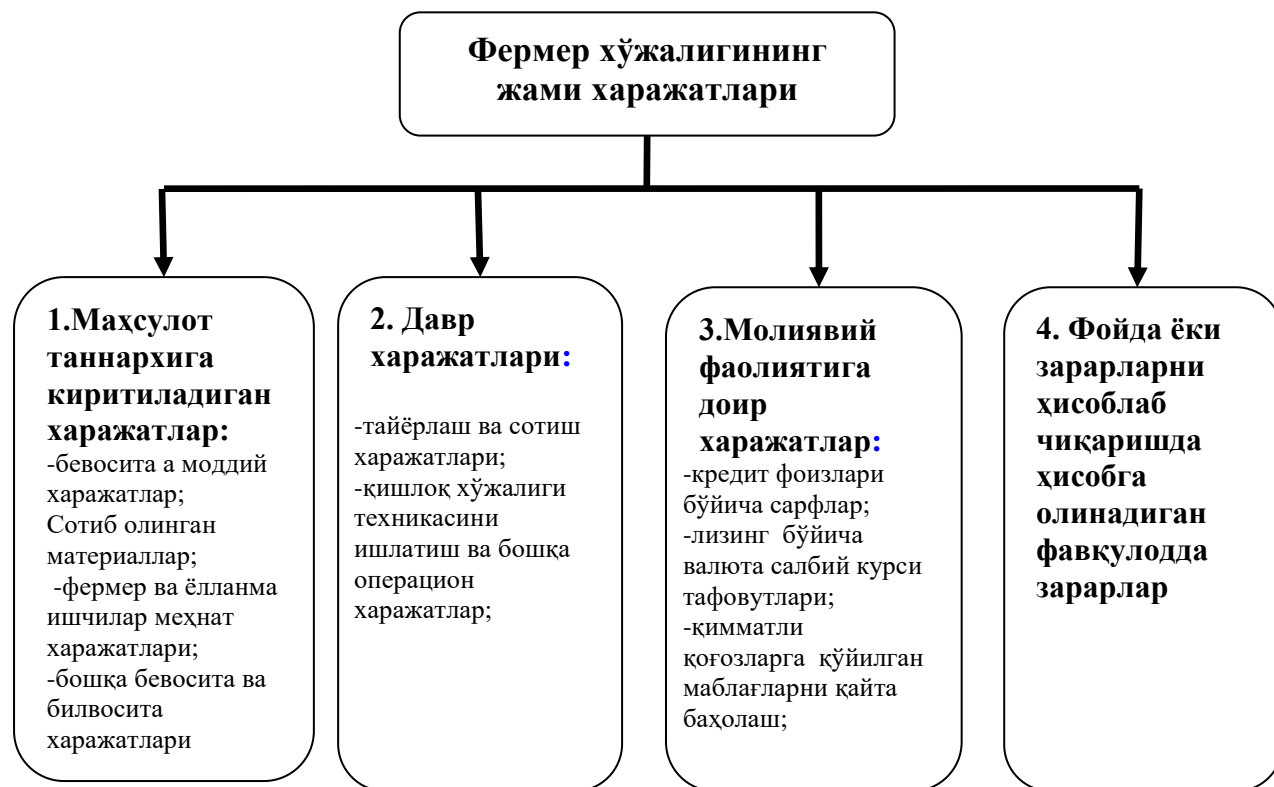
Фермер хўжалигининг жами харажатлари

1.Маҳсулот таннархига киритиладиган харажатлар:
-бевосита а моддий харажатлар;
Сотиб олинган материаллар;
-фермер ва ёлланма ишчилар меҳнат харажатлари;
-бошқа бевосита ва билвосита харажатлари

2. Давр харажатлари:
-тайёрлаш ва сотиш харажатлари;
-қишлоқ хўжалиги техникасини ишлатиш ва бошқа операцион харажатлар;

3.Молиявий фаолиятига доир харажатлар:
-кредит фоизлари бўйича сарфлар;
-лизинг бўйича валюта салбий курси тафовутлари;
-қимматли қоғозларга қўйилган маблағларни қайта баҳолаш;

4. Фойда ёки зарарларни ҳисоблаб чиқаришда ҳисобга олинадиган фавкулодда зарарлар